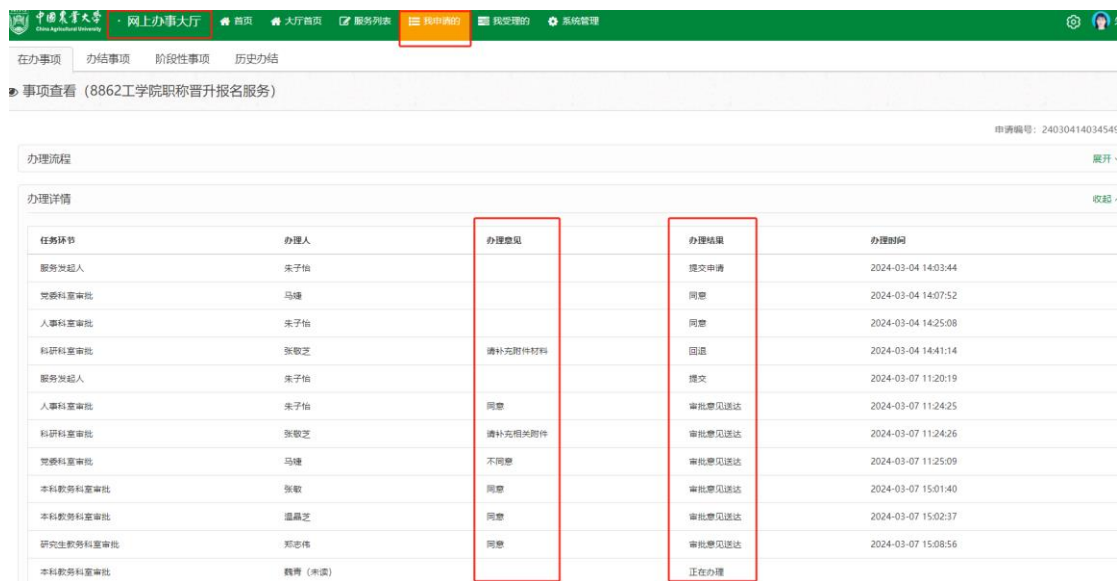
中国农业大学 China Agricultural University · 网上办事大厅 首页 大厅首页 服务列表 我申请的 我受理的 系统管理

在办事项 办结事项 阶段性事项 历史办结

事项查看（8862工学院职称晋升报名服务）

申请编号：24030414034549

办理流程 展开

办理详情 收起

| 任务环节 | 办理人 | 办理意见 | 办理结果 | 办理时间 |
|---|---|---|---|---|
| 服务发起人 | 朱子怡 | | 提交申请 | 2024-03-04 14:03:44 |
| 党委科室审批 | 马婕 | | 同意 | 2024-03-04 14:07:52 |
| 人事科室审批 | 朱子怡 | | 同意 | 2024-03-04 14:25:08 |
| 科研科室审批 | 张敬芝 | 请补充附件材料 | 回退 | 2024-03-04 14:41:14 |
| 服务发起人 | 朱子怡 | | 提交 | 2024-03-07 11:20:19 |
| 人事科室审批 | 朱子怡 | 同意 | 审批意见送达 | 2024-03-07 11:24:25 |
| 科研科室审批 | 张敬芝 | 请补充相关附件 | 审批意见送达 | 2024-03-07 11:24:26 |
| 党委科室审批 | 马婕 | 不同意 | 审批意见送达 | 2024-03-07 11:25:09 |
| 本科教务科室审批 | 张敏 | 同意 | 审批意见送达 | 2024-03-07 15:01:40 |
| 本科教务科室审批 | 温晶芝 | 同意 | 审批意见送达 | 2024-03-07 15:02:37 |
| 研究生教务科室审批 | 郑志伟 | 同意 | 审批意见送达 | 2024-03-07 15:08:56 |
| 本科教务科室审批 | 魏青（未读） | | 正在办理 | |